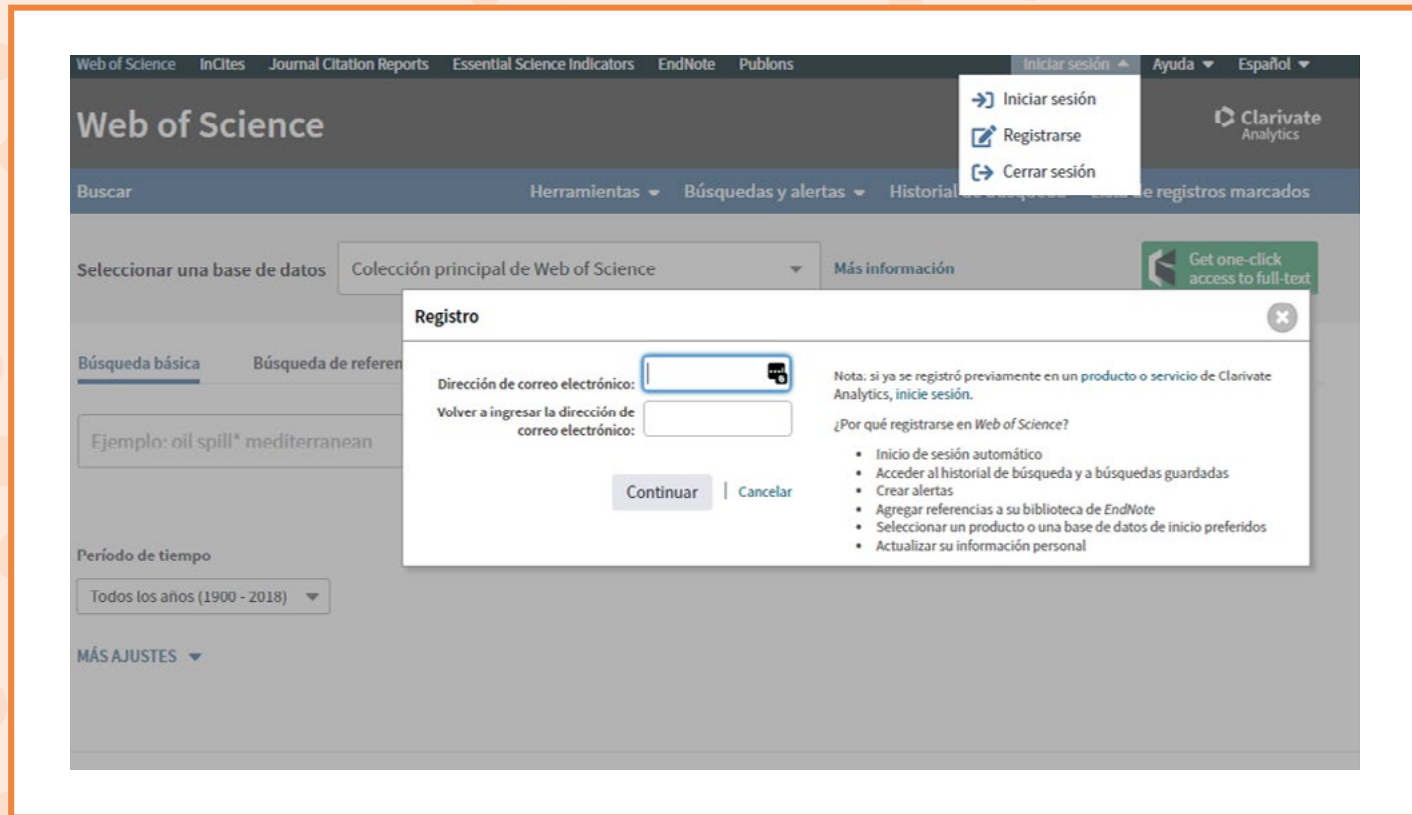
Web of Science InCites Journal Citation Reports Essential Science Indicators EndNote Publons

Iniciar sesión ▲ Ayuda ▼ Español ▼

Iniciar sesión
Registrarse
Cerrar sesión

Web of Science

Clarivate Analytics

Buscar

Herramientas ▼ Búsquedas y alertas ▼ Historial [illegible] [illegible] registros marcados

Seleccionar una base de datos Colección principal de Web of Science ▼ Más información

Get one-click access to full-text

Búsqueda básica Búsqueda de referen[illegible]

Ejemplo: oil spill* mediterranean

Período de tiempo

Todos los años (1900 - 2018) ▼

MÁS AJUSTES ▼

Registro

Dirección de correo electrónico:

Volver a ingresar la dirección de correo electrónico:

Continuar | Cancelar

Nota. si ya se registró previamente en un producto o servicio de Clarivate Analytics, inicie sesión.

¿Por qué registrarse en Web of Science?

- Inicio de sesión automático
- Acceder al historial de búsqueda y a búsquedas guardadas
- Crear alertas
- Agregar referencias a su biblioteca de EndNote
- Seleccionar un producto o una base de datos de inicio preferidos
- Actualizar su información personal